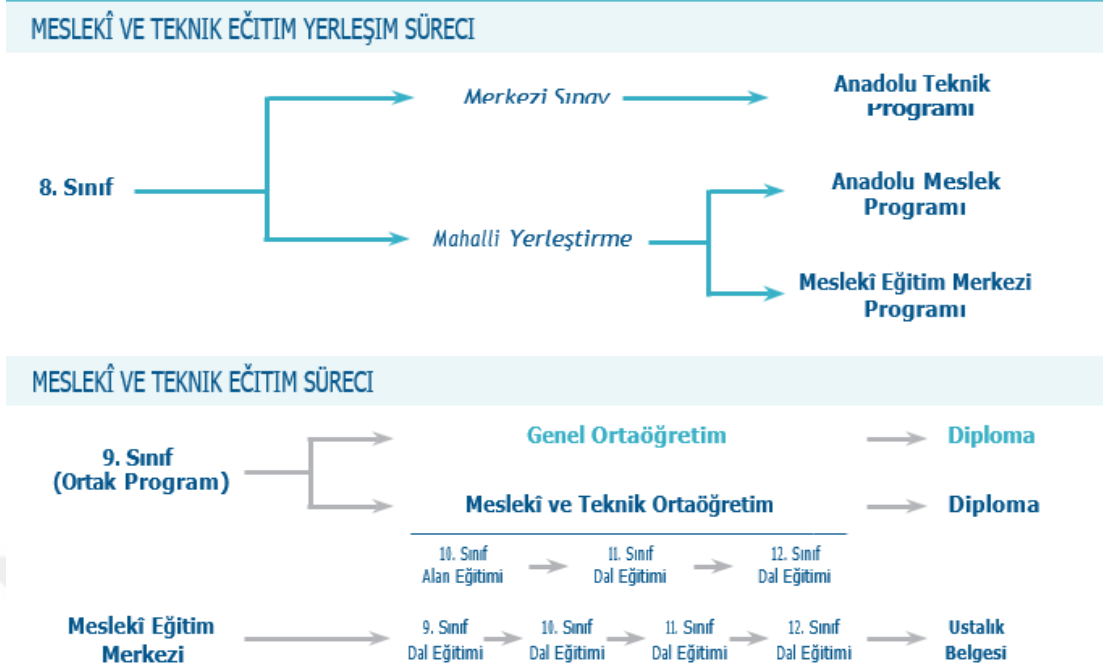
MESLEKÎ VE TEKNIK EĞITIM YERLEŞIM SÜRECI

8. Sınıf

Merkezi Sınav

Anadolu Teknik Programı

Mahalli Yerleştirme

Anadolu Meslek Programı

Meslekî Eğitim Merkezi Programı

MESLEKÎ VE TEKNIK EĞITIM SÜRECI

9. Sınıf (Ortak Program)

Genel Ortaöğretim

Diploma

Meslekî ve Teknik Ortaöğretim

Diploma

10. Sınıf Alan Eğitimi

11. Sınıf Dal Eğitimi

12. Sınıf Dal Eğitimi

Meslekî Eğitim Merkezi

9. Sınıf Dal Eğitimi

10. Sınıf Dal Eğitimi

11. Sınıf Dal Eğitimi

12. Sınıf Dal Eğitimi

Ustalık Belgesi